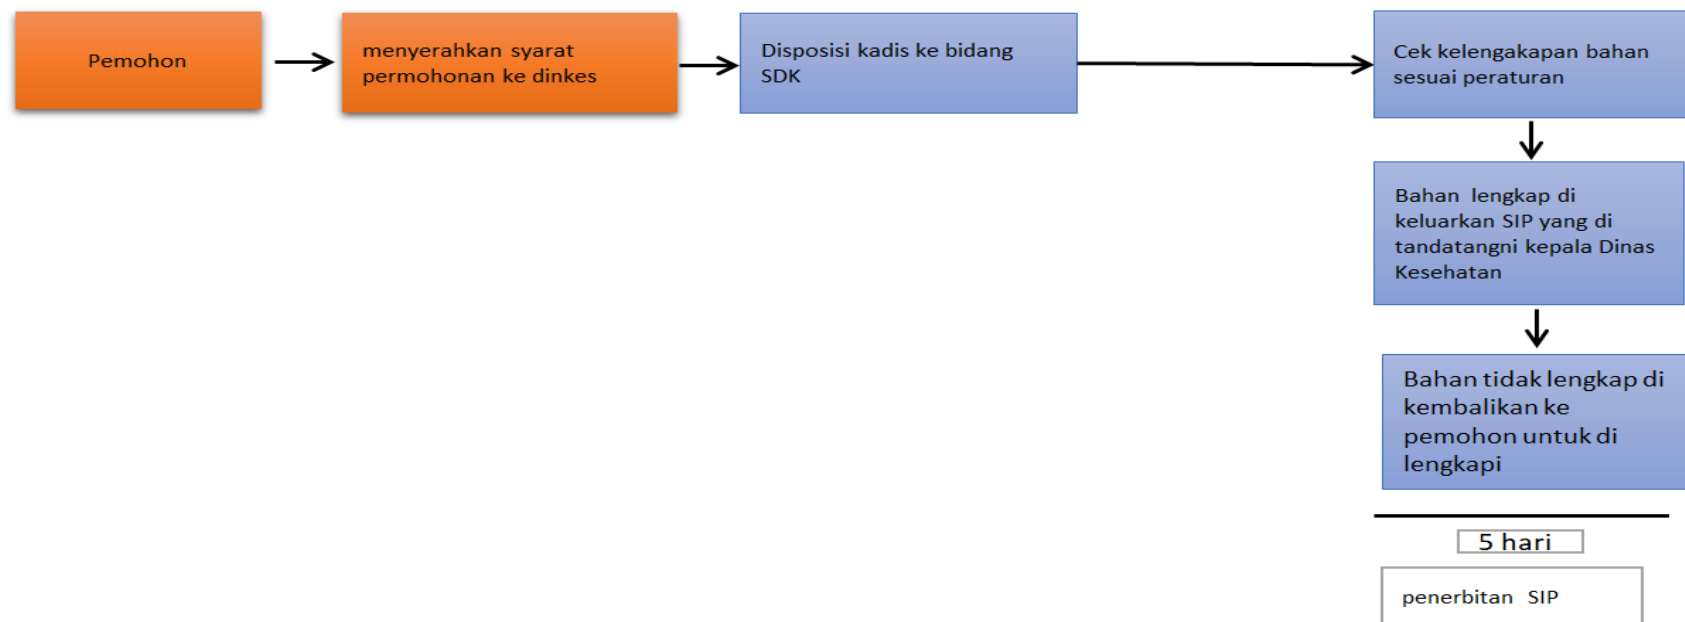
Pemohon

menyerahkan syarat permohonan ke dinkes

Disposisi kadis ke bidang SDK

Cek kelengakapan bahan sesuai peraturan

Bahan lengkap di keluarkan SIP yang di tandatangni kepala Dinas Kesehatan

Bahan tidak lengkap di kembalikan ke pemohon untuk di lengkapi

5 hari

penerbitan SIP